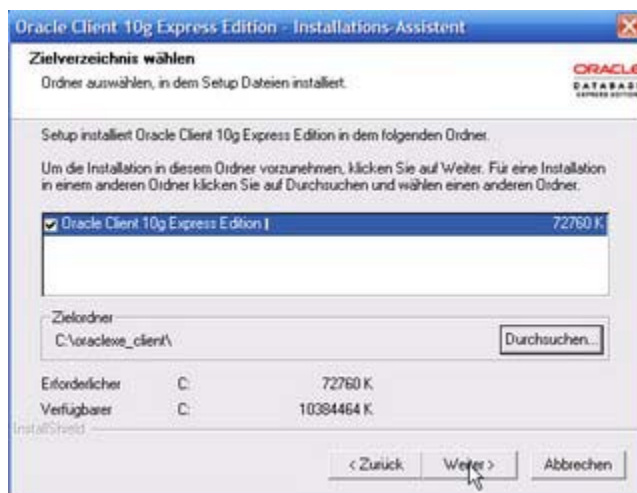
Oracle Client 10g Express Edition - Installations-Assistent

Zielverzeichnis wählen
Ordner auswählen, in dem Setup Dateien installiert.

ORACLE
DATABASE
EXPRESS EDITION

Setup installiert Oracle Client 10g Express Edition in dem folgenden Ordner.

Um die Installation in diesem Ordner vorzunehmen, klicken Sie auf Weiter. Für eine Installation in einem anderen Ordner klicken Sie auf Durchsuchen und wählen einen anderen Ordner.

Oracle Client 10g Express Edition 72760 K

Zielordner
C:\oraclexe_client\
Durchsuchen...

| Erforderlicher | C: | 72760 K |
|---|---|---|
| Verfügbarer | C: | 10384464 K |

InstallShield

< Zurück Weiter > Abbrechen